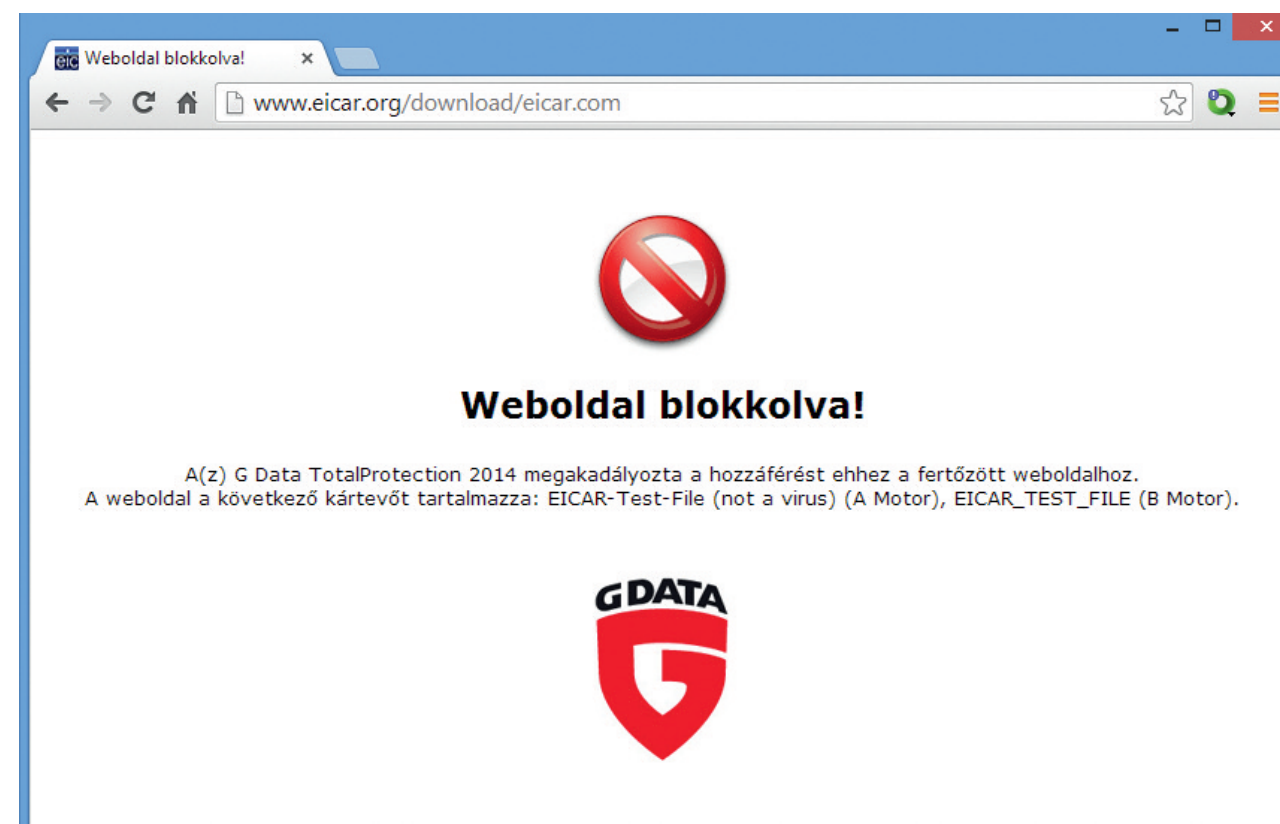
eic Weboldal blokkolva! ×

www.eicar.org/download/eicar.com

Weboldal blokkolva!

A(z) G Data TotalProtection 2014 megakadályozta a hozzáférést ehhez a fertőzött weboldalhoz.
A weboldal a következő kártevőt tartalmazza: EICAR-Test-File (not a virus) (A Motor), EICAR_TEST_FILE (B Motor).

G DATA